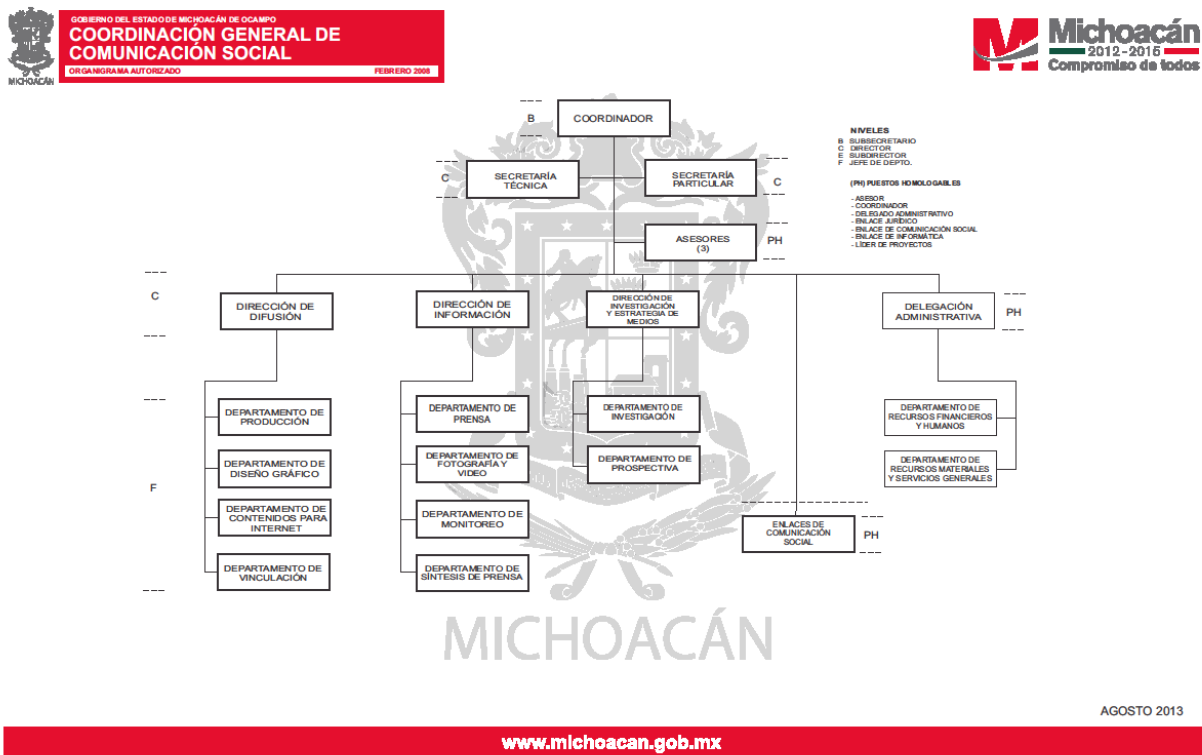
MICHOACÁN

GOBIERNO DEL ESTADO DE MICHOACÁN DE OCAMPO
COORDINACIÓN GENERAL DE COMUNICACIÓN SOCIAL
ORGANIGRAMA AUTORIZADO
FEBRERO 2008

Michoacán
2012 - 2015
Compromiso de todos

B
COORDINADOR

NIVELES
B SUBSECRETARIO
C DIRECTOR
E SUBDIRECTOR
F JEFE DE DEPTO.

(PH) PUESTOS HOMOLOGABLES
- ASESOR
- COORDINADOR
- DELEGADO ADMINISTRATIVO
- ENLACE JURÍDICO
- ENLACE DE COMUNICACIÓN SOCIAL
- ENLACE DE INFORMÁTICA
- LÍDER DE PROYECTOS

C
SECRETARÍA TÉCNICA

SECRETARÍA PARTICULAR
C

ASESORES (3)
PH

C
DIRECCIÓN DE DIFUSIÓN

DIRECCIÓN DE INFORMACIÓN

DIRECCIÓN DE INVESTIGACIÓN Y ESTRATEGIA DE MEDIOS

DELEGACIÓN ADMINISTRATIVA
PH

DEPARTAMENTO DE PRODUCCIÓN

DEPARTAMENTO DE DISEÑO GRÁFICO

F

DEPARTAMENTO DE CONTENIDOS PARA INTERNET

DEPARTAMENTO DE VINCULACIÓN

DEPARTAMENTO DE PRENSA

DEPARTAMENTO DE FOTOGRAFÍA Y VIDEO

DEPARTAMENTO DE MONITOREO

DEPARTAMENTO DE SÍNTESIS DE PRENSA

DEPARTAMENTO DE INVESTIGACIÓN

DEPARTAMENTO DE PROSPECTIVA

DEPARTAMENTO DE RECURSOS FINANCIEROS Y HUMANOS

DEPARTAMENTO DE RECURSOS MATERIALES Y SERVICIOS GENERALES

ENLACES DE COMUNICACIÓN SOCIAL
PH

MICHOACÁN

AGOSTO 2013

www.michoacan.gob.mx